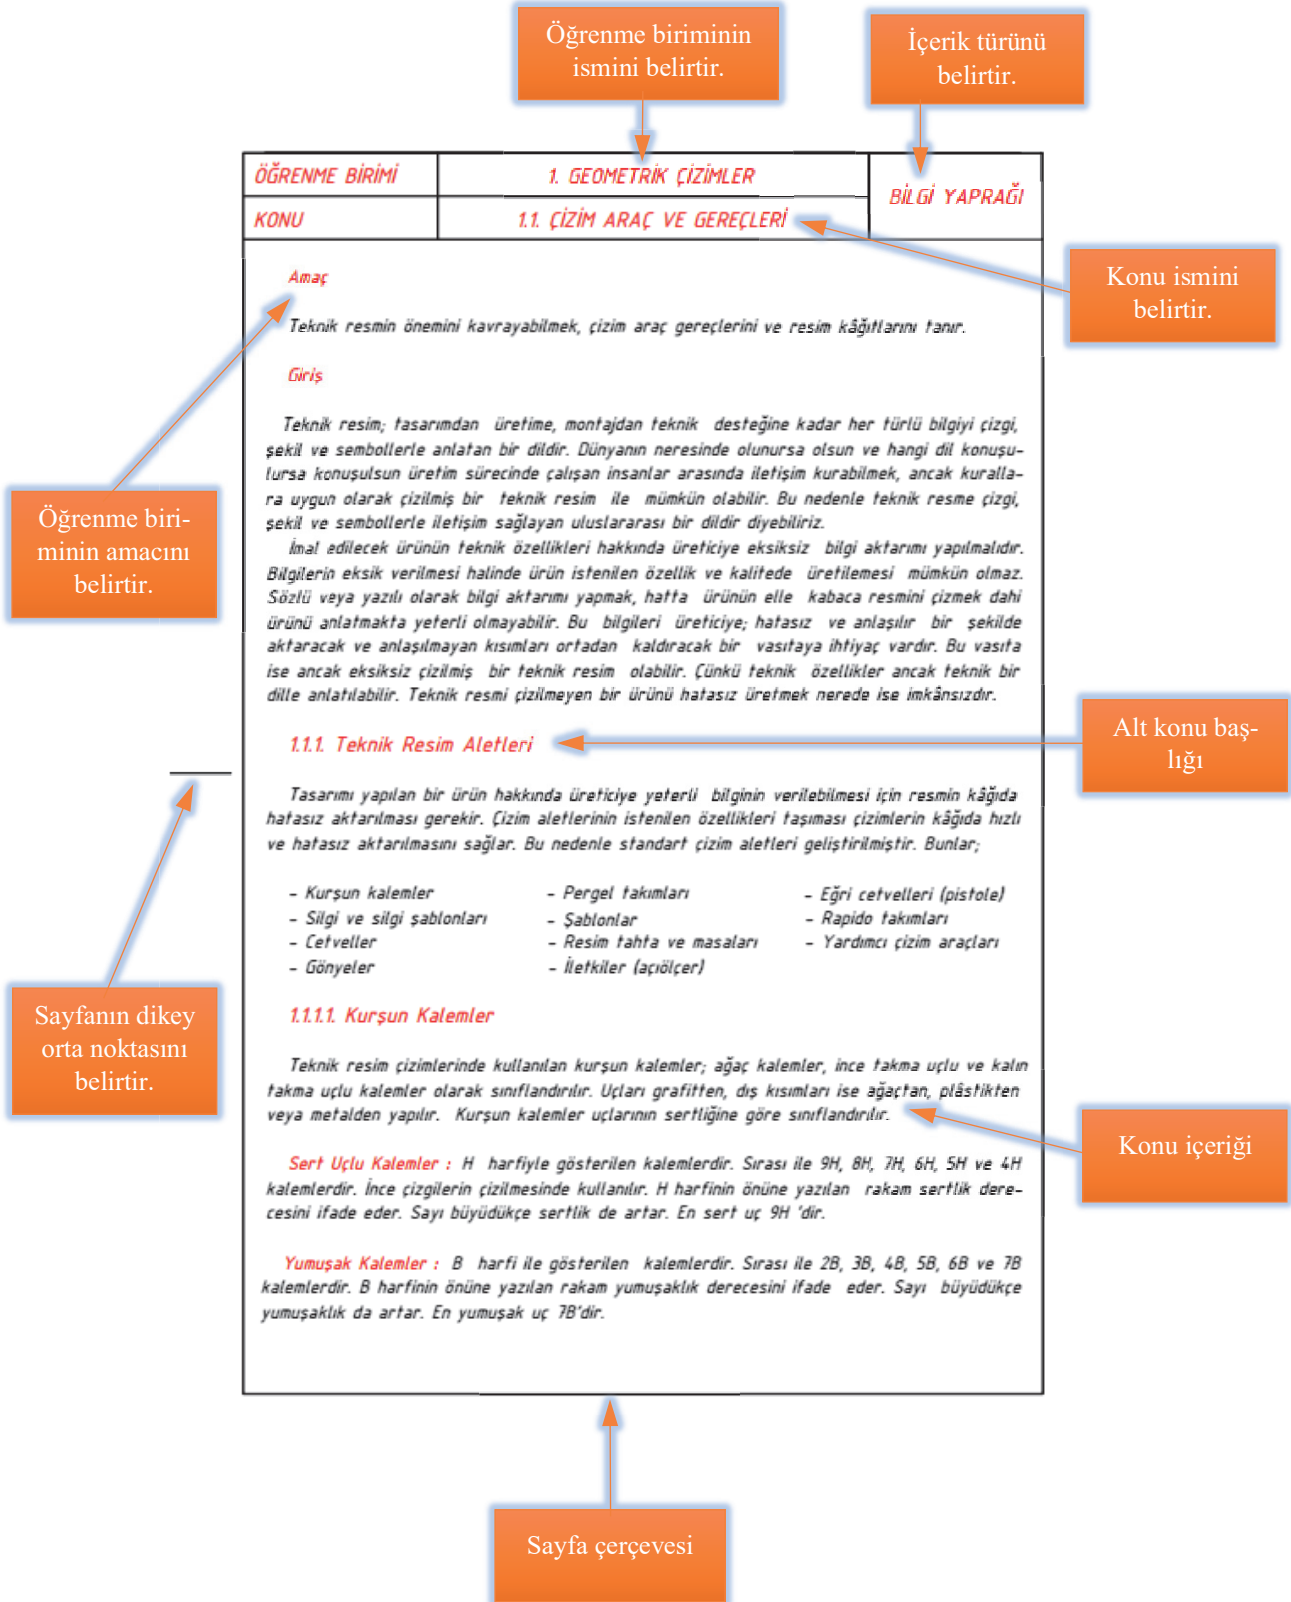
Öğrenme biriminin ismini belirtir.

İçerik türünü belirtir.

| ÖĞRENME BİRİMİ | 1. GEOMETRİK ÇİZİMLER | BİLGİ YAPRAĞI |
|---|---|---|
| KONU | 1.1. ÇİZİM ARAÇ VE GEREÇLERİ | |

Konu ismini belirtir.

Amaç

Teknik resmin önemini kavrayabilmek, çizim araç gereçlerini ve resim kâğıtlarını tanır.

Giriş

Teknik resim; tasarımdan üretime, montajdan teknik desteğine kadar her türlü bilgiyi çizgi, şekil ve sembollerle anlatan bir dildir. Dünyanın neresinde olunursa olsun ve hangi dil konuşulursa konuşulsun üretim sürecinde çalışan insanlar arasında iletişim kurabilmek, ancak kurallara uygun olarak çizilmiş bir teknik resim ile mümkün olabilir. Bu nedenle teknik resme çizgi, şekil ve sembollerle iletişim sağlayan uluslararası bir dildir diyebiliriz.

İmal edilecek ürünün teknik özellikleri hakkında üreticiye eksiksiz bilgi aktarımı yapılmalıdır. Bilgilerin eksik verilmesi halinde ürün istenilen özellik ve kalitede üretilemesi mümkün olmaz. Sözlü veya yazılı olarak bilgi aktarımı yapmak, hatta ürünün elle kabaca resmini çizmek dahi ürünü anlatmakta yeterli olmayabilir. Bu bilgileri üreticiye; hatasız ve anlaşılır bir şekilde aktaracak ve anlaşılmayan kısımları ortadan kaldıracak bir vasıtaya ihtiyaç vardır. Bu vasıta ise ancak eksiksiz çizilmiş bir teknik resim olabilir. Çünkü teknik özellikler ancak teknik bir dille anlatılabilir. Teknik resmi çizilmeyen bir ürünü hatasız üretmek nerede ise imkânsızdır.

Öğrenme biriminin amacını belirtir.

1.1.1. Teknik Resim Aletleri

Alt konu başlığı

Tasarımı yapılan bir ürün hakkında üreticiye yeterli bilginin verilebilmesi için resmin kâğıda hatasız aktarılması gerekir. Çizim aletlerinin istenilen özellik taşıması çizimlerin kâğıda hızlı ve hatasız aktarılmasını sağlar. Bu nedenle standart çizim aletleri geliştirilmiştir. Bunlar;

- Kurşun kalemler
- Silgi ve silgi şablonları
- Cetveller
- Gönyeler
- Pergel takımları
- Şablonlar
- Resim tahta ve masaları
- İletkiler (açıölçer)
- Eğri cetvelleri (pistole)
- Rapido takımları
- Yardımcı çizim araçları

1.1.1.1. Kurşun Kalemler

Teknik resim çizimlerinde kullanılan kurşun kalemler; ağaç kalemler, ince takma uçlu ve kalın takma uçlu kalemler olarak sınıflandırılır. Uçları grafitten, dış kısımları ise ağaçtan, plâstikten veya metalden yapılır. Kurşun kalemler uçlarının sertliğine göre sınıflandırılır.

Sayfanın dikey orta noktasını belirtir.

Konu içeriği

Sert Uçlu Kalemler : H harfiyle gösterilen kalemlerdir. Sırası ile 9H, 8H, 7H, 6H, 5H ve 4H kalemlerdir. İnce çizgilerin çizilmesinde kullanılır. H harfinin önüne yazılan rakam sertlik derecesini ifade eder. Sayı büyüdükçe sertlik de artar. En sert uç 9H 'dir.

Yumuşak Kalemler : B harfi ile gösterilen kalemlerdir. Sırası ile 2B, 3B, 4B, 5B, 6B ve 7B kalemlerdir. B harfinin önüne yazılan rakam yumuşaklık derecesini ifade eder. Sayı büyüdükçe yumuşaklık da artar. En yumuşak uç 7B'dir.

Sayfa çerçevesi